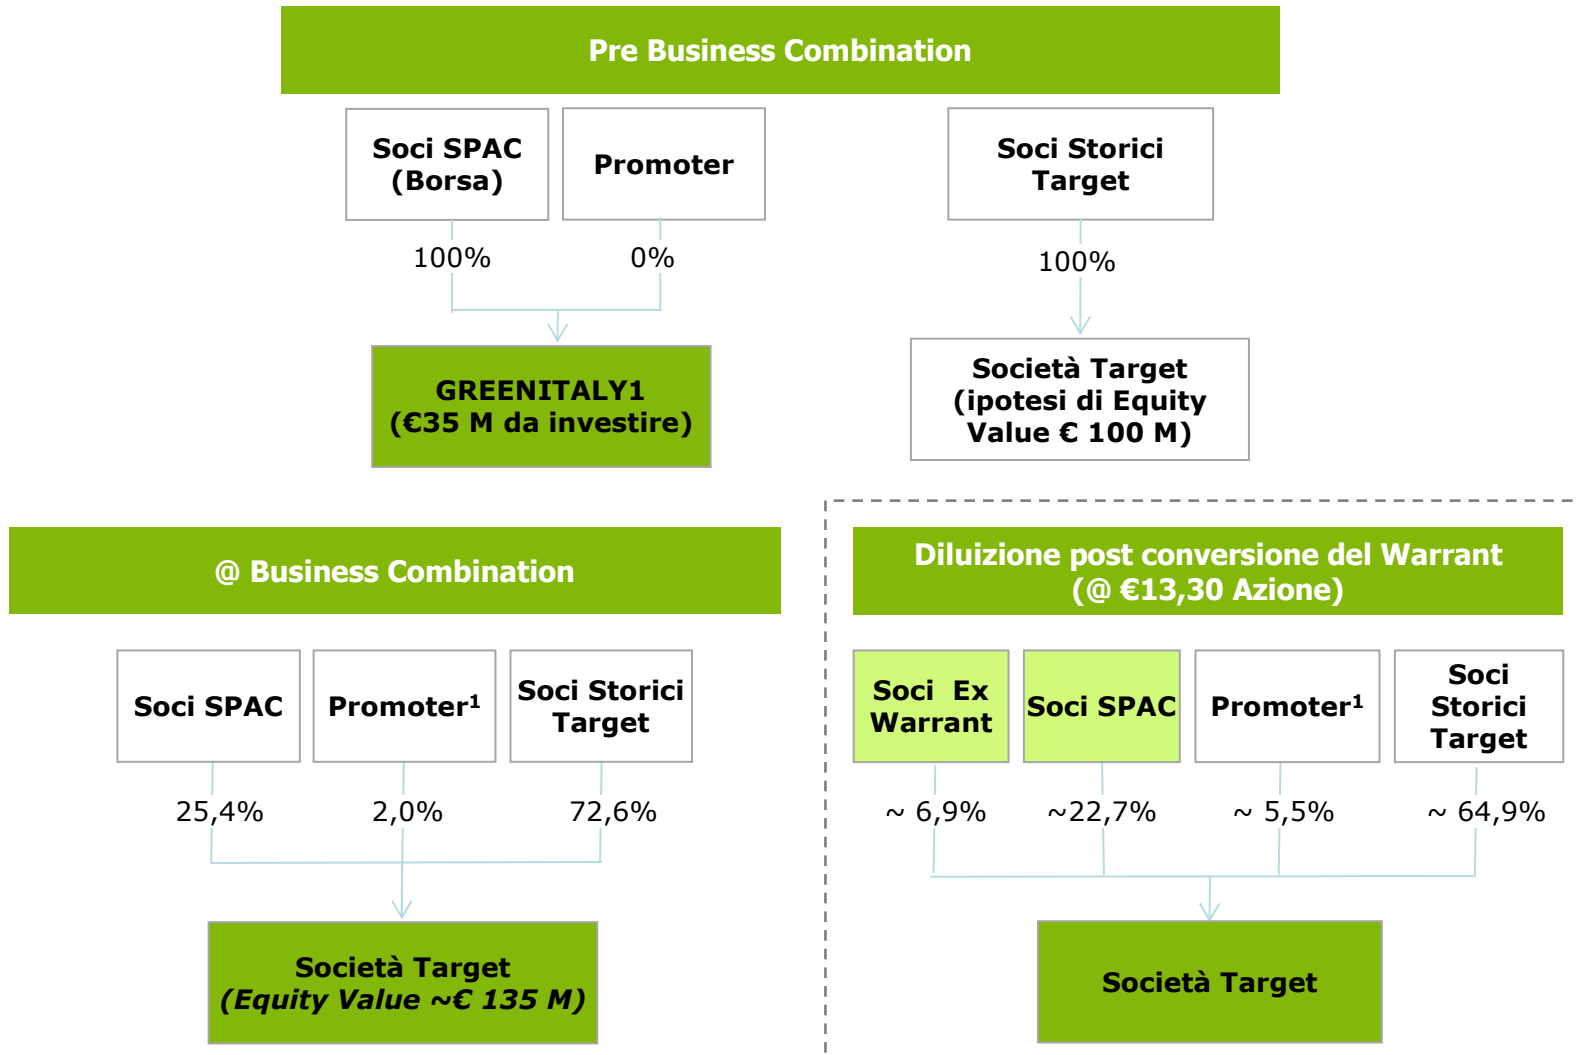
Pre Business Combination

Soci SPAC (Borsa)

Promoter

Soci Storici Target

100%

0%

100%

GREENITALY1 (€35 M da investire)

Società Target (ipotesi di Equity Value € 100 M)

@ Business Combination

Soci SPAC

Promoter¹

Soci Storici Target

25,4%

2,0%

72,6%

Società Target (Equity Value ~€ 135 M)

Diluizione post conversione del Warrant (@ €13,30 Azione)

Soci Ex Warrant

Soci SPAC

Promoter¹

Soci Storici Target

~ 6,9%

~22,7%

~ 5,5%

~ 64,9%

Società Target